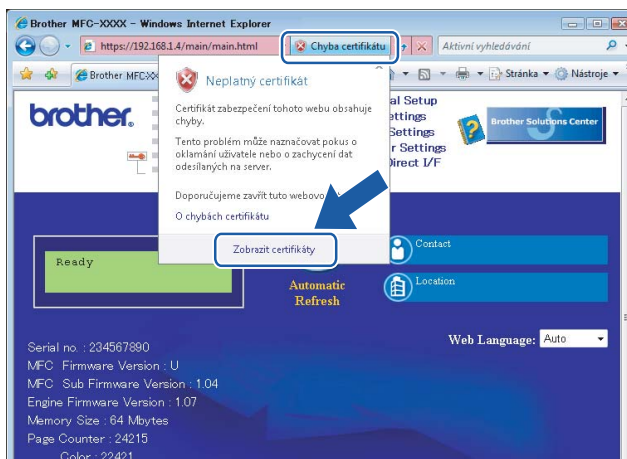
Brother MFC-XXXX - Windows Internet Explorer

https://192.168.1.4/main/main.html

Chyba certifikátu

Aktivní vyhledávání

Brother MFC-XX

Stránka

Nástroje

Neplatný certifikát

Certifikát zabezpečení tohoto webu obsahuje chyby.

Tento problém může naznačovat pokus o oklamání uživatele nebo o zachycení dat odesílaných na server.

Doporučujeme zavřít tuto webovou

O chybách certifikátu

Zobrazit certifikáty

brother

al Setup
ettings
Settings
r Settings
Direct I/F

Brother Solutions Center

Ready

Contact

Automatic Refresh

Location

Web Language: Auto

Serial no. : 234567890
MFC Firmware Version : U
MFC Sub Firmware Version : 1.04
Engine Firmware Version : 1.07
Memory Size : 64 Mbytes
Page Counter : 24215
Color : 22421